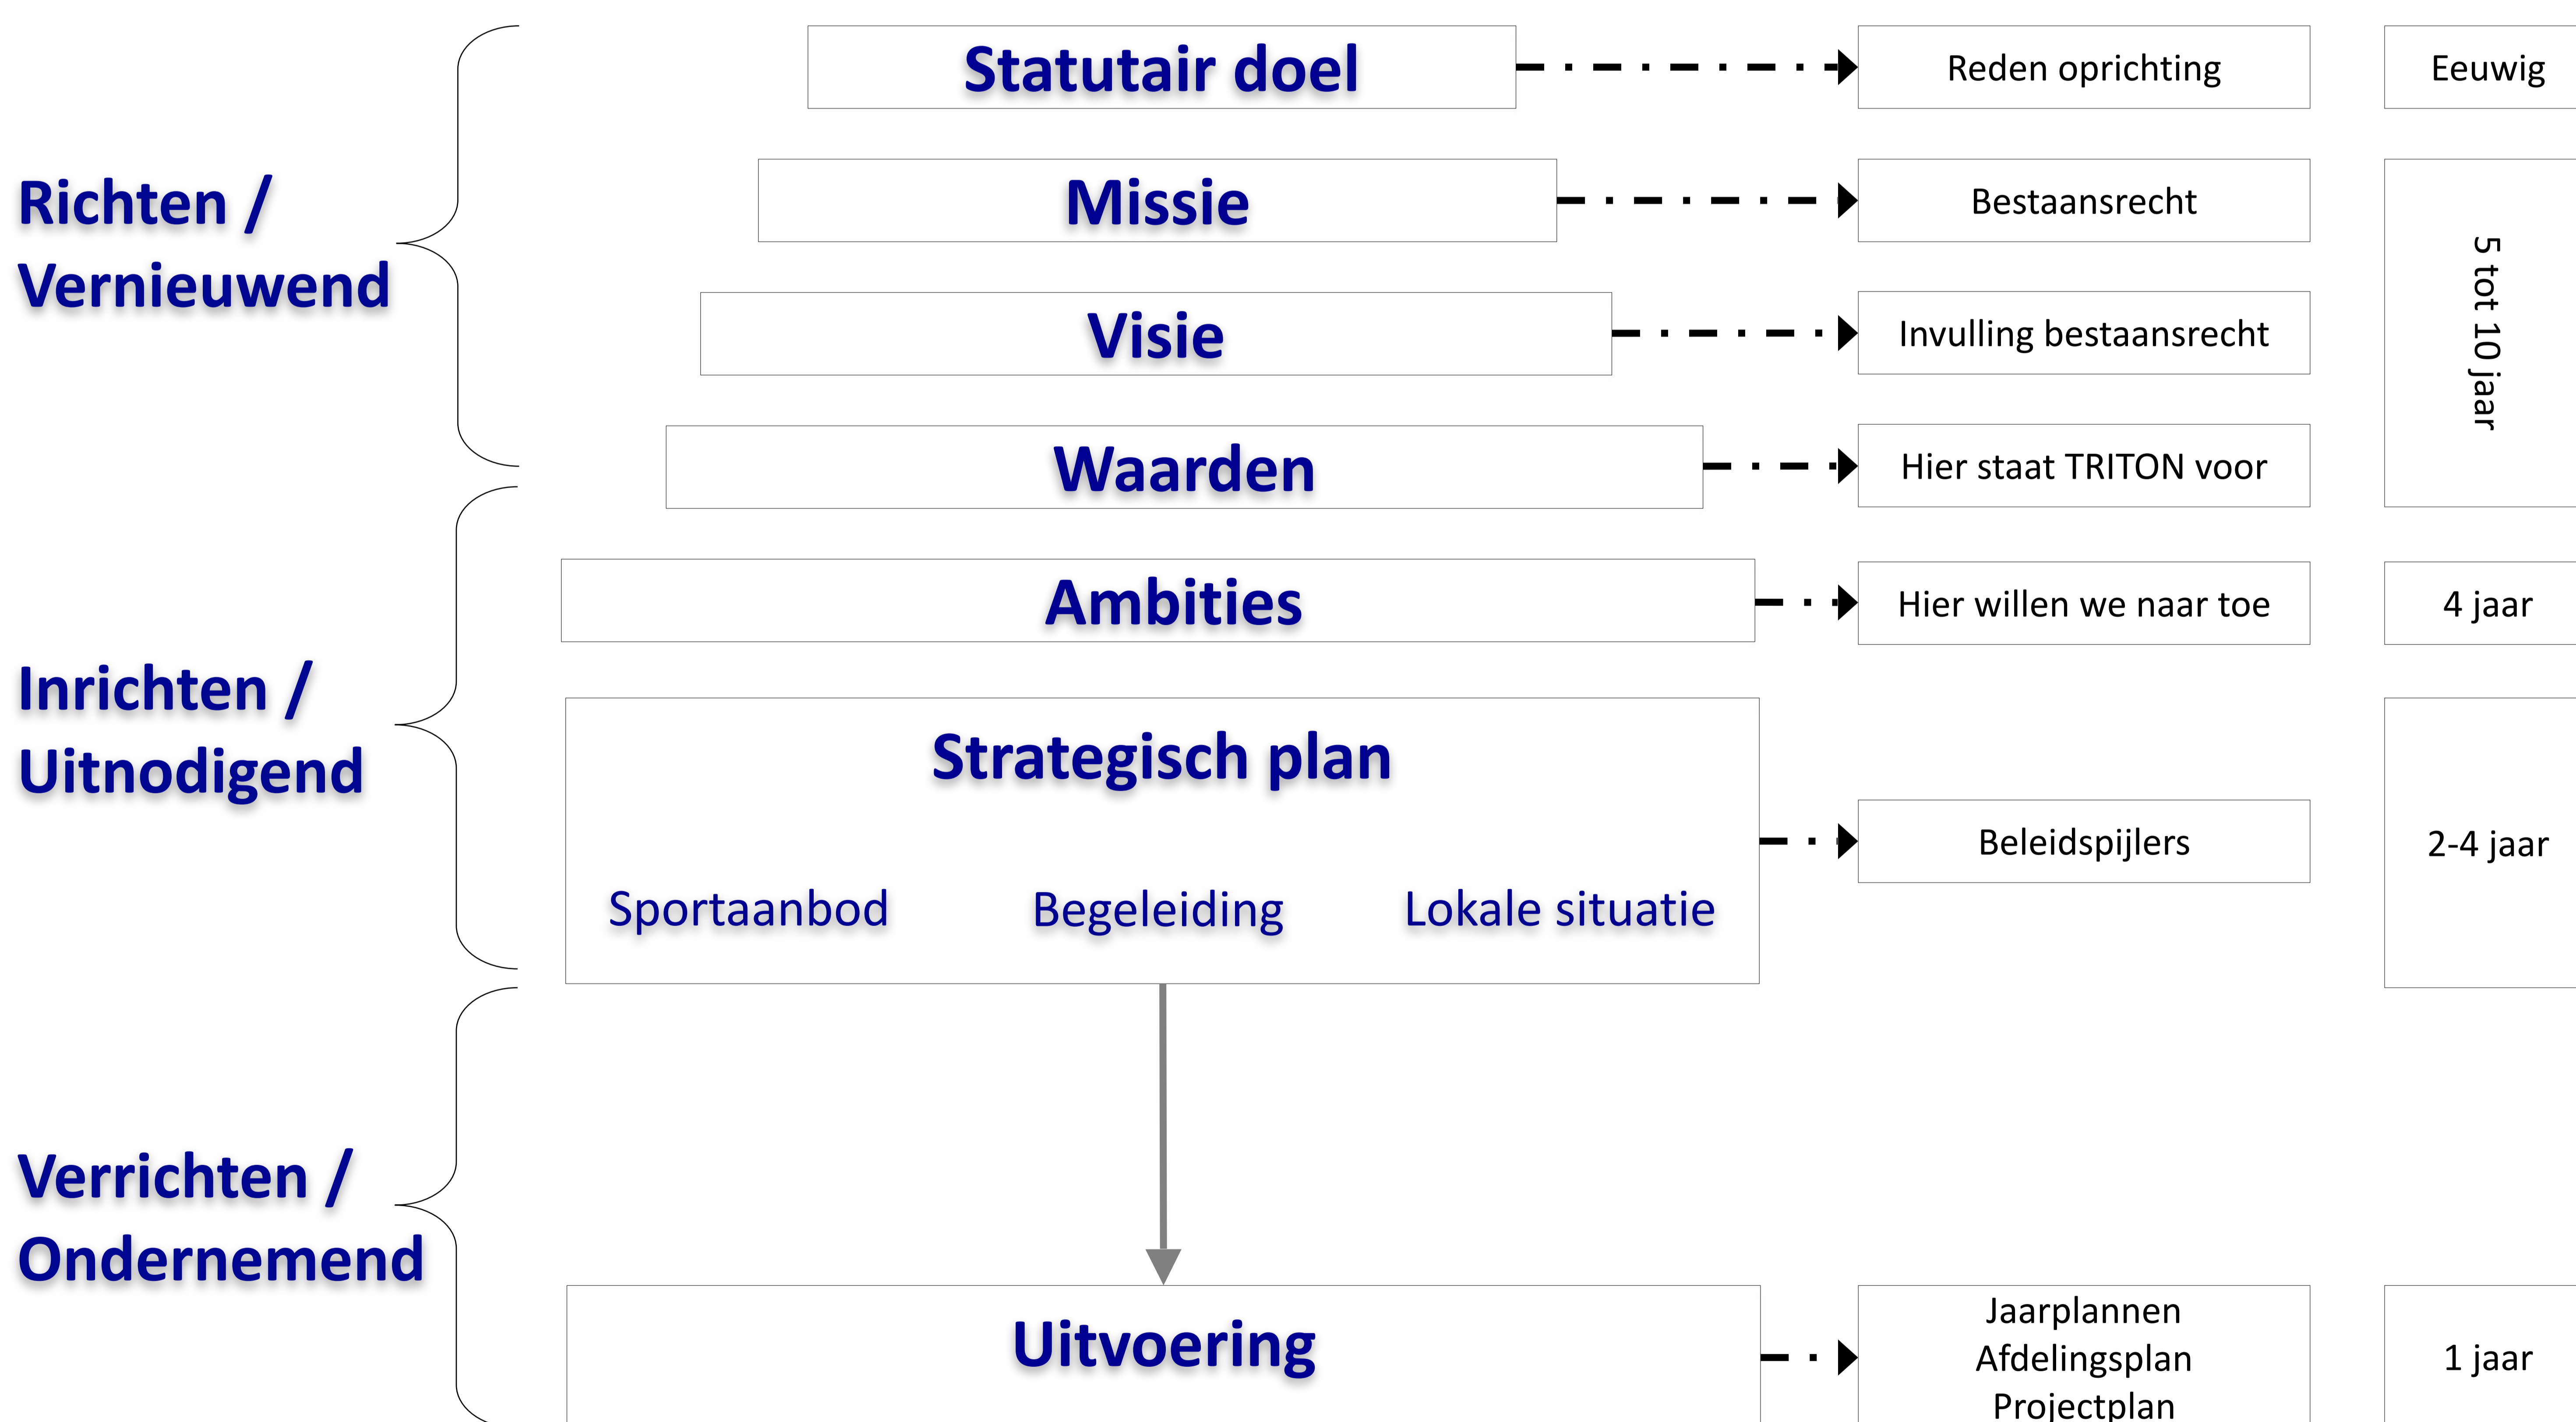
Richten / Vernieuwend

Inrichten / Uitnodigend

Verrichten / Ondernemend

Statutair doel

Reden oprichting

Eeuwig

Missie

Bestaansrecht

Visie

Invulling bestaansrecht

5 tot 10 jaar

Waarden

Hier staat TRITON voor

Ambities

Hier willen we naar toe

4 jaar

Strategisch plan

Sportaanbod

Begeleiding

Lokale situatie

Beleidspijlers

2-4 jaar

Uitvoering

Jaarplannen
Afdelingsplan
Projectplan

1 jaar